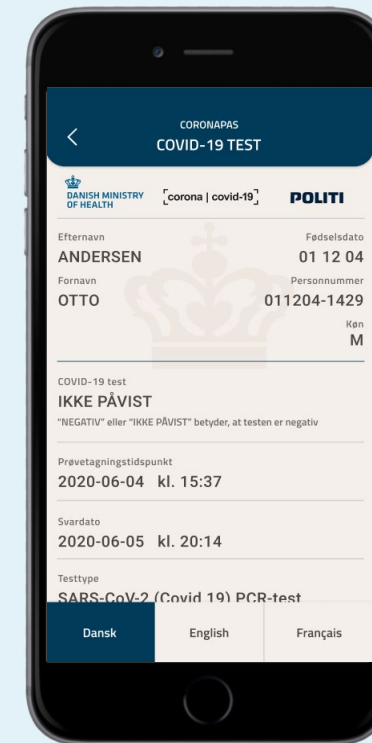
CORONAPAS
COVID-19 TEST

DANISH MINISTRY OF HEALTH

[corona | covid-19]

POLITI

Efternavn
ANDERSEN

Fødselsdato
01 12 04

Fornavn
OTTO

Personnummer
011204-1429

Køn
M

COVID-19 test
IKKE PÅVIST
"NEGATIV" eller "IKKE PÅVIST" betyder, at testen er negativ

Prøvetagningstidspunkt
2020-06-04 kl. 15:37

Svardato
2020-06-05 kl. 20:14

Testtype
SARS-CoV-2 (Covid 19) PCR-test

Dansk
English
Français